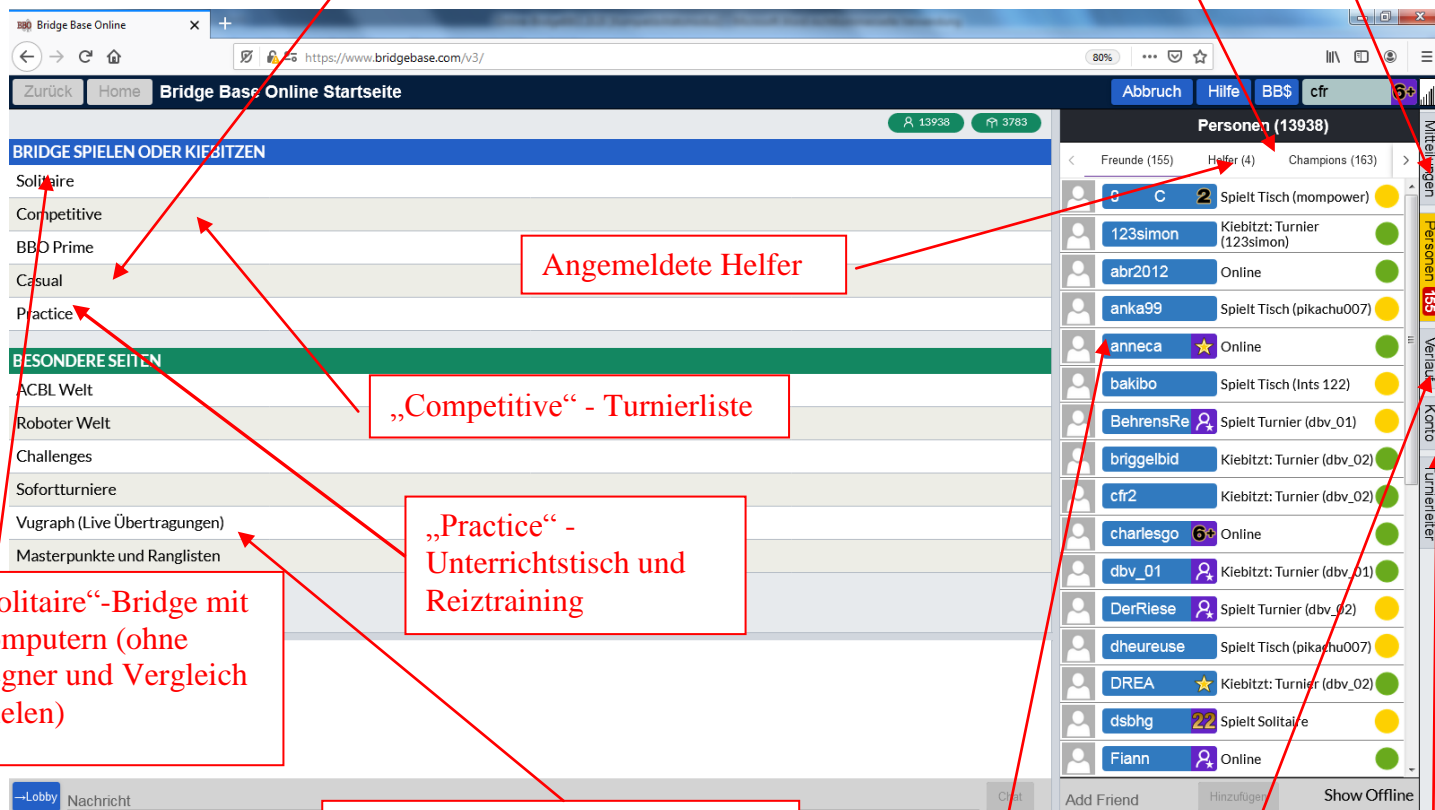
Bridge Base Online

https://www.bridgebase.com/v3/

80%

Zurück Home Bridge Base Online Startseite

Abbruch Hilfe BB$ cfr

13938 3783

BRIDGE SPIELEN ODER KIEBITZEN

Solitaire
Competitive
BBO Prime
Casual
Practice

BESONDERE SEITEN

ACBL Welt
Roboter Welt
Challenges
Sofortturniere
Vugraph (Live Übertragungen)
Masterpunkte und Ranglisten

Angemeldete Helfer

„Competitive“ - Turnierliste

„Practice“ - Unterrichtstisch und Reiztraining

olitaire“-Bridge mit mputern (ohne gner und Vergleich elen)

Personen (13938)

Freunde (155) Helfer (4) Champions (163)

| | |
|---|---|
| C 2 | Spielt Tisch (mompower) |
| 123simon | Kiebitzt: Turnier (123simon) |
| abr2012 | Online |
| anka99 | Spielt Tisch (pikachu007) |
| anneca | Online |
| bakibo | Spielt Tisch (Ints 122) |
| BehrensRe | Spielt Turnier (dbv_01) |
| briggelbid | Kiebitzt: Turnier (dbv_02) |
| cfr2 | Kiebitzt: Turnier (dbv_02) |
| charlesgo | Online |
| dbv_01 | Kiebitzt: Turnier (dbv_01) |
| DerRiese | Spielt Turnier (dbv_02) |
| dheureuse | Spielt Tisch (pikachu007) |
| DREA | Kiebitzt: Turnier (dbv_02) |
| dsbhg 22 | Spielt Solitaire |
| Fiann | Online |

Mitteilungen Personen 155 Verlauf Konto Turnierleiter

→Lobby Nachricht Chat

Add Friend Hinzufügen Show Offline